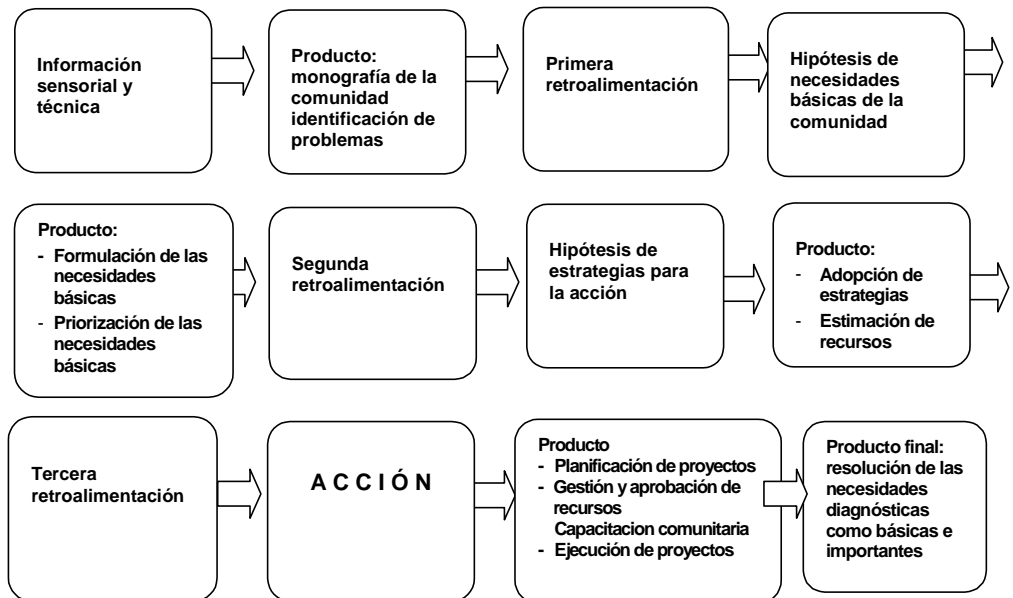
Información sensorial y técnica

Producto: monografía de la comunidad identificación de problemas

Primera retroalimentación

Hipótesis de necesidades básicas de la comunidad

Producto:
- Formulación de las necesidades básicas
- Priorización de las necesidades básicas

Segunda retroalimentación

Hipótesis de estrategias para la acción

Producto:
- Adopción de estrategias
- Estimación de recursos

Tercera retroalimentación

A C C I Ó N

Producto
- Planificación de proyectos
- Gestión y aprobación de recursos
Capacitacion comunitaria
- Ejecución de proyectos

Producto final: resolución de las necesidades diagnósticas como básicas e importantes